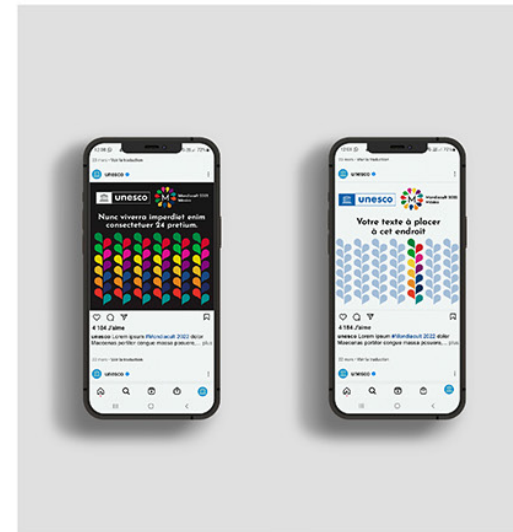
unesco

unesco

Nunc viverra imperdiet enim consectetuer 24 pretium.

4 184 J'aime

unesco Lorem ipsum #Mondiacult 2022 dolor Maecenas porttitor congue massa posuere, ... plus

unesco

unesco

Votre texte à placer à cet endroit

4 184 J'aime

unesco Lorem ipsum #Mondiacult 2022 dolor Maecenas porttitor congue massa posuere, ... plus